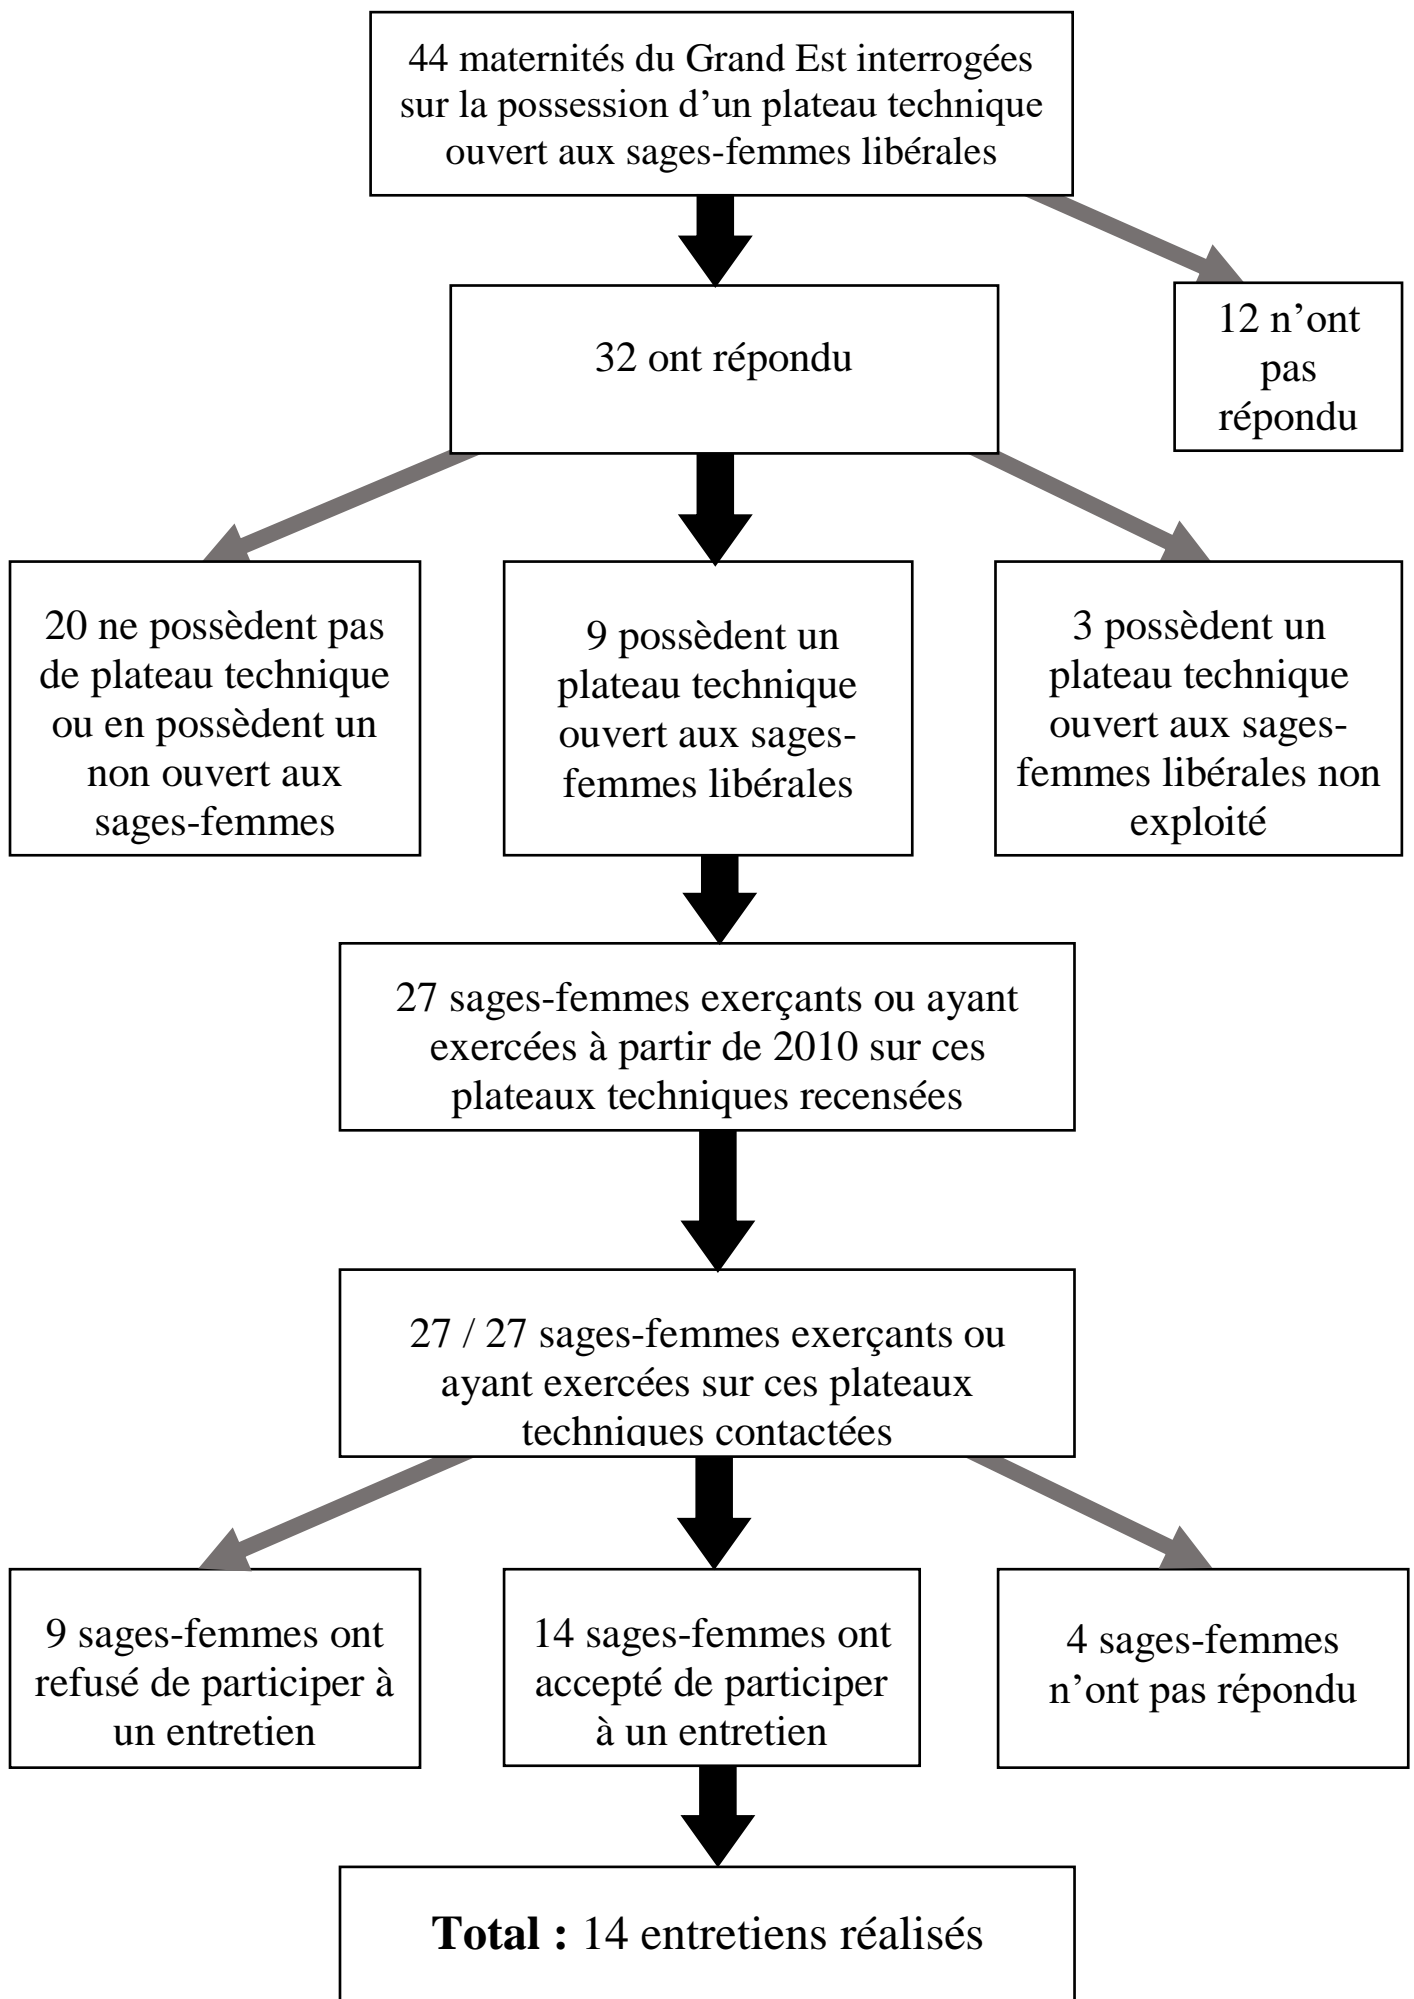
44 maternités du Grand Est interrogées sur la possession d'un plateau technique ouvert aux sages-femmes libérales

32 ont répondu

12 n'ont pas répondu

20 ne possèdent pas de plateau technique ou en possèdent un non ouvert aux sages-femmes

9 possèdent un plateau technique ouvert aux sages-femmes libérales

3 possèdent un plateau technique ouvert aux sages-femmes libérales non exploité

27 sages-femmes exerçants ou ayant exercées à partir de 2010 sur ces plateaux techniques recensées

27 / 27 sages-femmes exerçants ou ayant exercées sur ces plateaux techniques contactées

9 sages-femmes ont refusé de participer à un entretien

14 sages-femmes ont accepté de participer à un entretien

4 sages-femmes n'ont pas répondu

**Total :** 14 entretiens réalisés